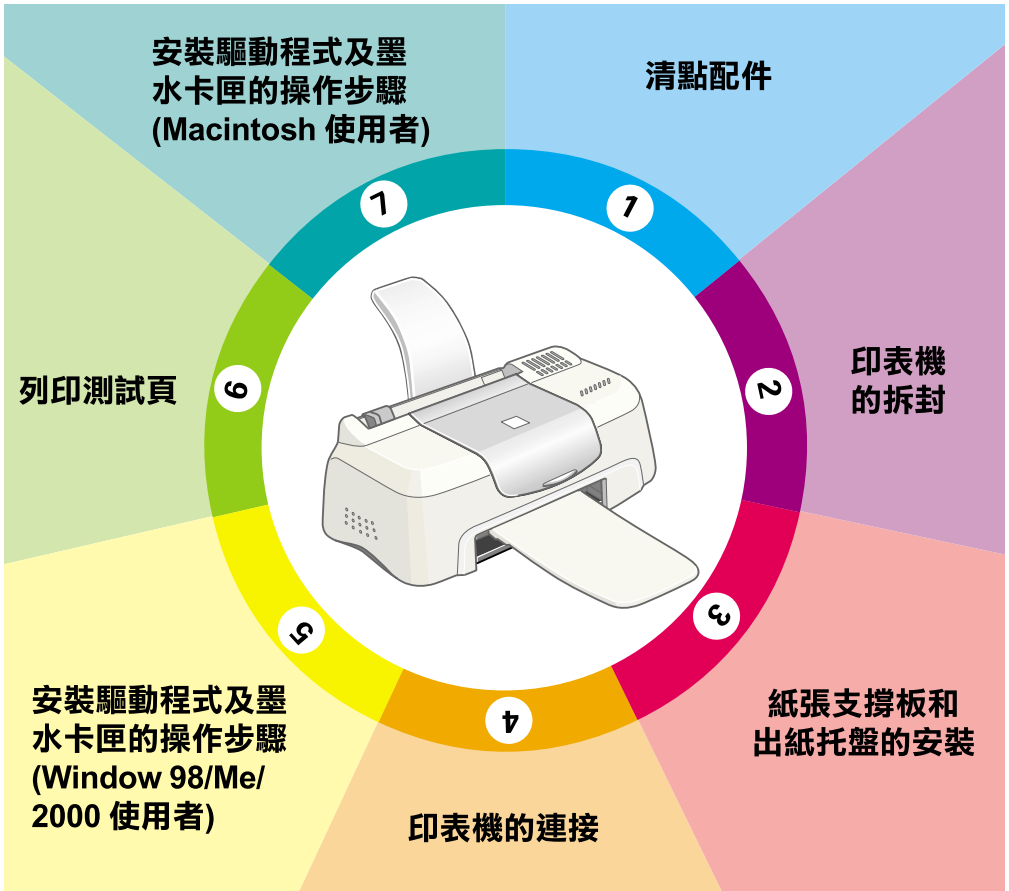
安裝驅動程式及墨水卡匣的操作步驟 (Macintosh 使用者)

7

清點配件

1

印表機的拆封

2

紙張支撐板和出紙托盤的安裝

3

印表機的連接

4

安裝驅動程式及墨水卡匣的操作步驟 (Window 98/Me/ 2000 使用者)

5

列印測試頁

6